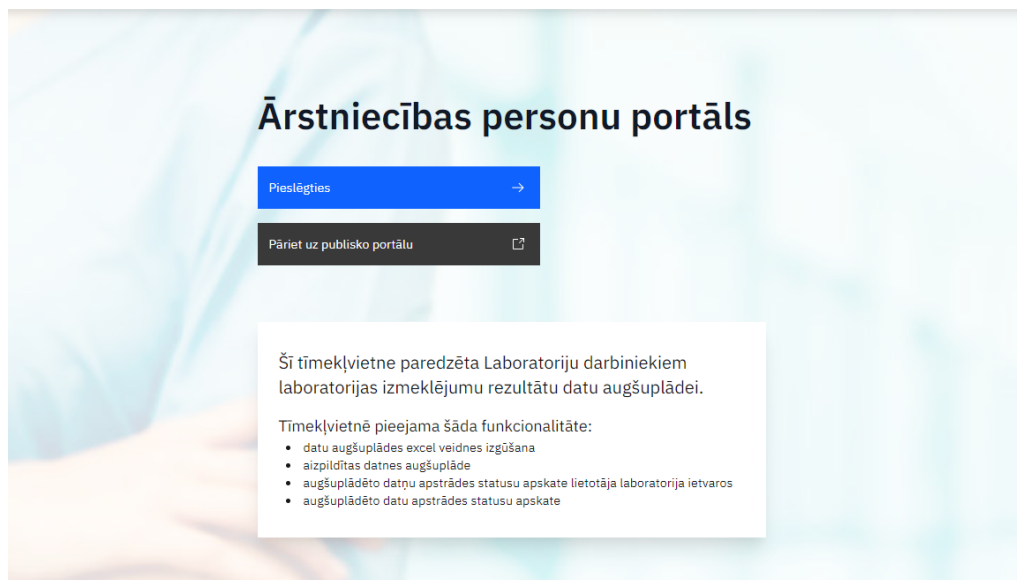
Ārstniecības personu portāls

Pieslēgties

Pāriet uz publisko portālu

Šī tīmekļvietne paredzēta Laboratoriju darbiniekiem laboratorijas izmeklējumu rezultātu datu augšuplādei.

Tīmekļvietnē pieejama šāda funkcionalitāte:
- datu augšuplādes excel veidnes izgūšana
- aizpildītas datnes augšuplāde
- augšuplādēto datņu apstrādes statusu apskate lietotāja laboratorija ietvaros
- augšuplādēto datu apstrādes statusu apskate